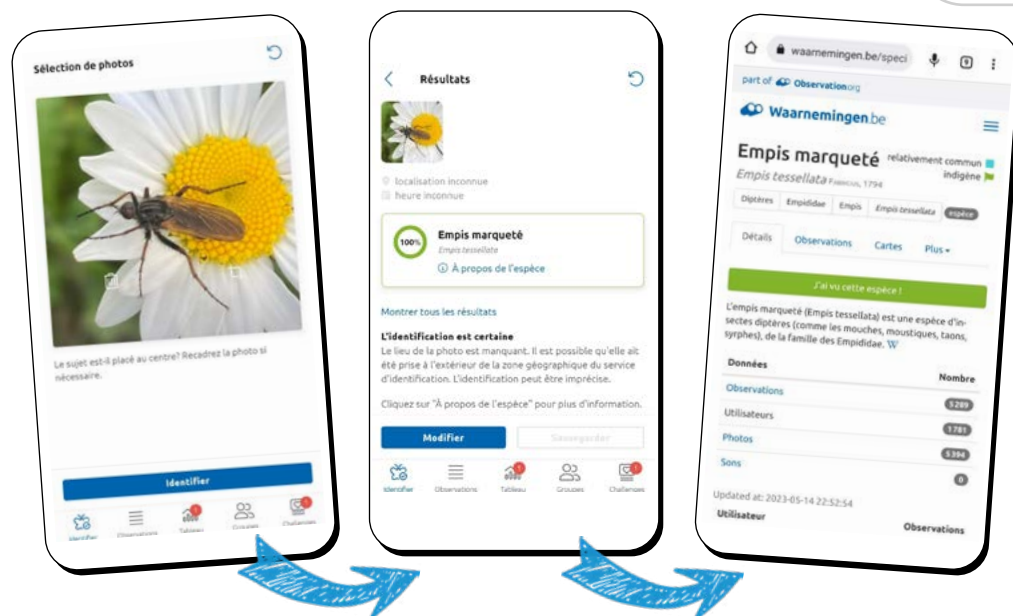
Sélection de photos

Le sujet est-il placé au centre? Recadrez la photo si nécessaire.

Identifier

Identifier Observations Tableau Groupes Challenges

Résultats

localisation inconnue
heure inconnue

100%
Empis marqueté
Empis tessellata
À propos de l'espèce

Montrer tous les résultats

L'identification est certaine
Le lieu de la photo est manquant. Il est possible qu'elle ait été prise à l'extérieur de la zone géographique du service d'identification. L'identification peut être imprécise.

Cliquez sur "À propos de l'espèce" pour plus d'information.

Modifier
Sauvegarder

Identifier Observations Tableau Groupes Challenges

waarnemingen.be/speci

part of Observation.org

Waarnemingen.be

Empis marqueté relativement commun indigène
Empis tessellata Fabricius, 1794

Diptères Empididae Empis Empis tessellata espèce

Détails Observations Cartes Plus

J'ai vu cette espèce !

L'empis marqueté (Empis tessellata) est une espèce d'insectes diptères (comme les mouches, moustiques, taons, syrphes), de la famille des Empididae. W

| Données | Nombre |
|---|---|
| Observations | 5289 |
| Utilisateurs | 1781 |
| Photos | 5394 |
| Sons | 0 |

Updated at: 2023-05-14 22:52:54

Utilisateur Observations